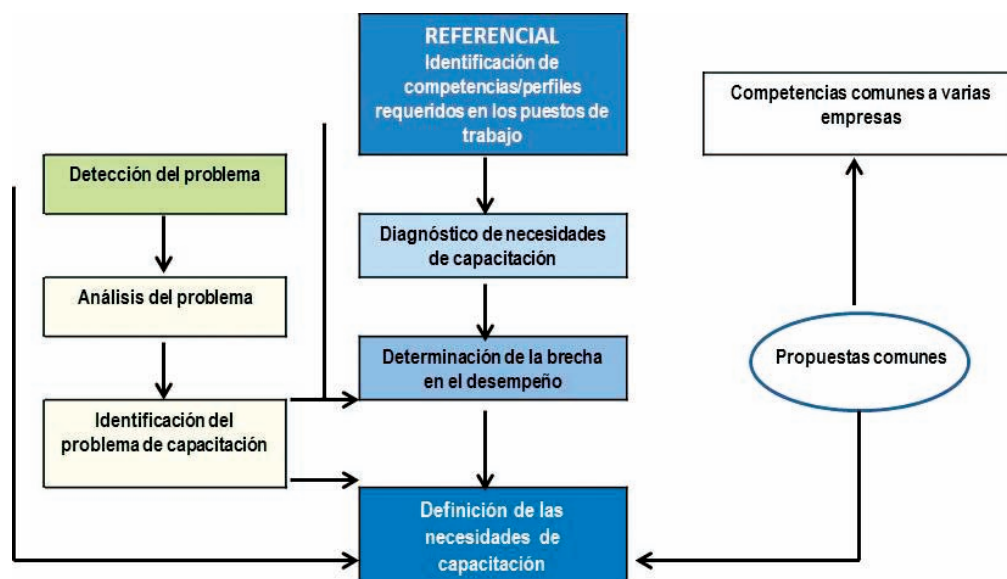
REFERENCIAL
Identificación de competencias/perfiles requeridos en los puestos de trabajo

Competencias comunes a varias empresas

Detección del problema

Diagnóstico de necesidades de capacitación

Análisis del problema

Determinación de la brecha en el desempeño

Propuestas comunes

Identificación del problema de capacitación

Definición de las necesidades de capacitación